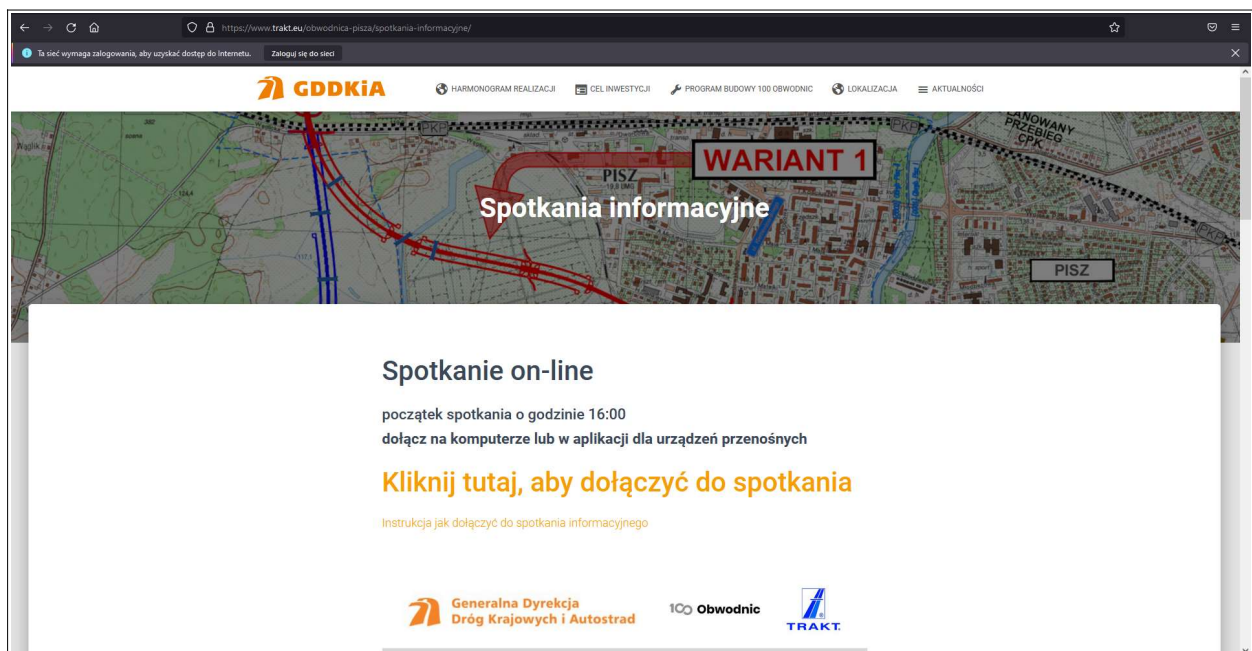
https://www.trakt.eu/obwodnica-pisza/spotkania-informacyjne/

Ta sieć wymaga zalogowania, aby uzyskać dostęp do Internetu. Zaloguj się do sieci

GDDKiA

HARMONOGRAM REALIZACJI
CEL INWESTYCJI
PROGRAM BUDOWY 100 OBWODNIC
LOKALIZACJA
AKTUALNOŚCI

PKP
WARIANT 1
PISZ
PRZEBIEG CPK
PISZ

Spotkania informacyjne

Spotkanie on-line

początek spotkania o godzinie 16:00

dołącz na komputerze lub w aplikacji dla urządzeń przenośnych

Kliknij tutaj, aby dołączyć do spotkania

Instrukcja jak dołączyć do spotkania informacyjnego

Generalna Dyrekcja Dróg Krajowych i Autostrad

100 Obwodnic

TRAKT